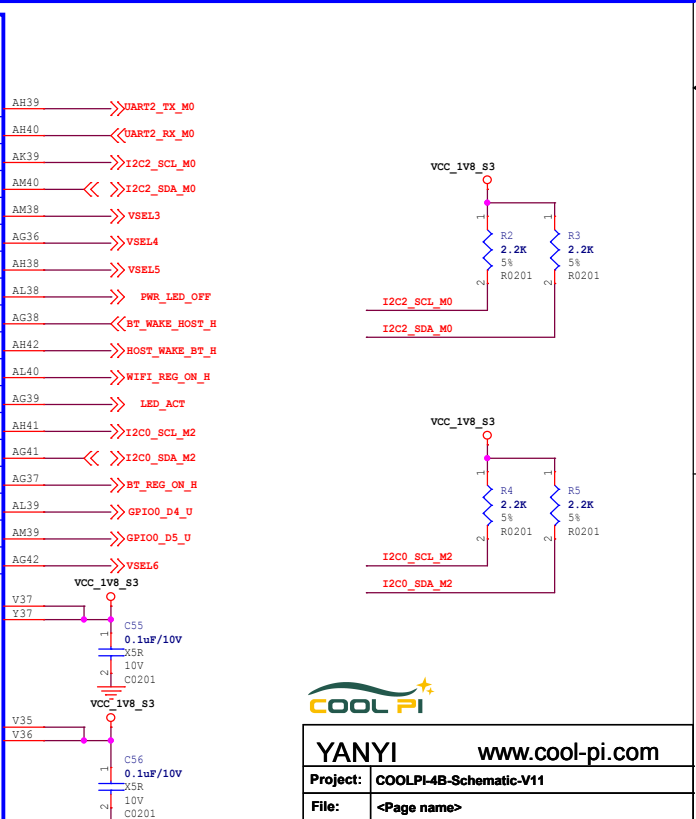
AH39 UART2_TX_M0
AH40 UART2_RX_M0
AK39 I2C2_SCL_M0
AM40 I2C2_SDA_M0
AM38 VSEL3
AG36 VSEL4
AH38 VSEL5
AL38 PWR_LED_OFF
AG38 BT_WAKE_HOST_H
AH42 HOST_WAKE_BT_H
AL40 WIFI_REG_ON_H
AG39 LED_ACT
AH41 I2C0_SCL_M2
AG41 I2C0_SDA_M2
AG37 BT_REG_ON_H
AL39 GPIO0_D4_U
AM39 GPIO0_D5_U
AG42 VSEL6

VCC_1V8_S3
R2 2.2K 5% R0201
R3 2.2K 5% R0201
I2C2_SCL_M0
I2C2_SDA_M0

VCC_1V8_S3
R4 2.2K 5% R0201
R5 2.2K 5% R0201
I2C0_SCL_M2
I2C0_SDA_M2

VCC_1V8_S3
V37
Y37
C55 0.1uF/10V X5R 10V C0201

VCC_1V8_S3
V35
V36
C56 0.1uF/10V X5R 10V C0201

COOL PI

| YANYI | www.cool-pi.com |
|---|---|
| Project: | COOLPI-4B-Schematic-V11 |
| File: | <Page name> |